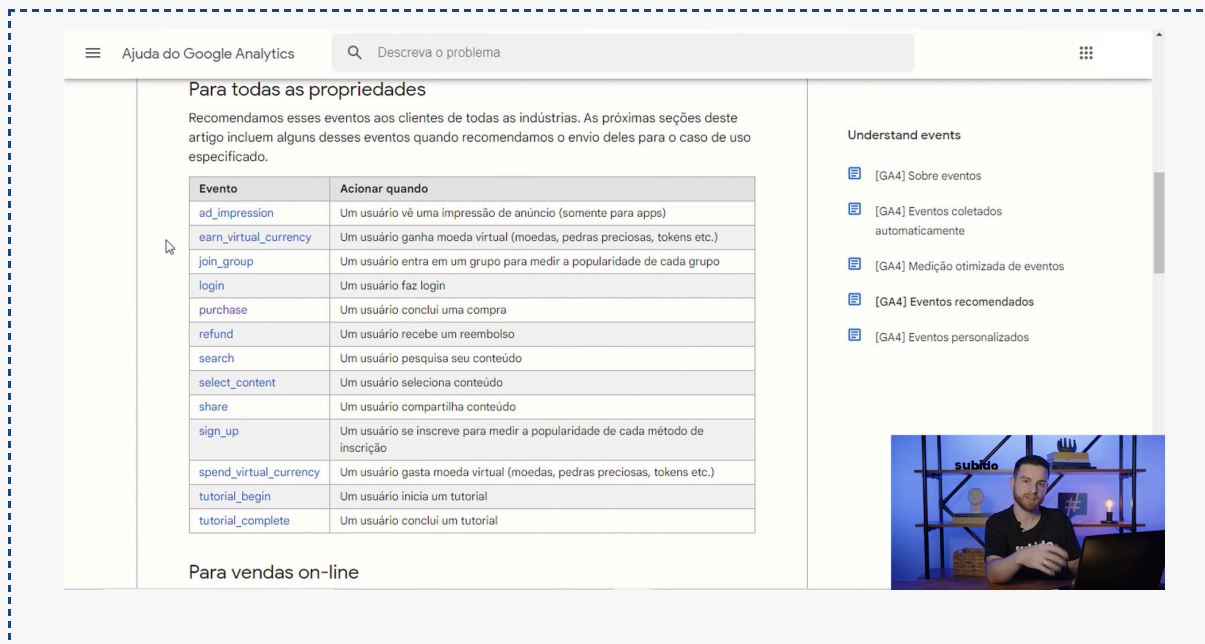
Ajuda do Google Analytics

Descreva o problema

Para todas as propriedades

Recomendamos esses eventos aos clientes de todas as indústrias. As próximas seções deste artigo incluem alguns desses eventos quando recomendamos o envio deles para o caso de uso especificado.

| Evento | Acionar quando |
|---|---|
| ad_impression | Um usuário vê uma impressão de anúncio (somente para apps) |
| earn_virtual_currency | Um usuário ganha moeda virtual (moedas, pedras preciosas, tokens etc.) |
| join_group | Um usuário entra em um grupo para medir a popularidade de cada grupo |
| login | Um usuário faz login |
| purchase | Um usuário conclui uma compra |
| refund | Um usuário recebe um reembolso |
| search | Um usuário pesquisa seu conteúdo |
| select_content | Um usuário seleciona conteúdo |
| share | Um usuário compartilha conteúdo |
| sign_up | Um usuário se inscreve para medir a popularidade de cada método de inscrição |
| spend_virtual_currency | Um usuário gasta moeda virtual (moedas, pedras preciosas, tokens etc.) |
| tutorial_begin | Um usuário inicia um tutorial |
| tutorial_complete | Um usuário conclui um tutorial |

Para vendas on-line

Understand events

[GA4] Sobre eventos

[GA4] Eventos coletados automaticamente

[GA4] Medição otimizada de eventos

[GA4] Eventos recomendados

[GA4] Eventos personalizados

subido